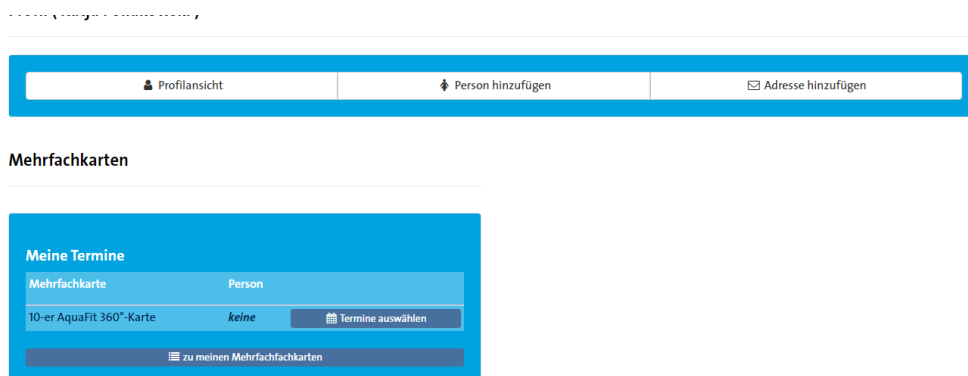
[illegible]

Profilansicht | Person hinzufügen | Adresse hinzufügen

Mehrfachkarten

Meine Termine

| Mehrfachkarte | Person | |
|---|---|---|
| 10-er AquaFit 360°-Karte | keine | Termine auswählen |

zu meinen Mehrfachfachkarten